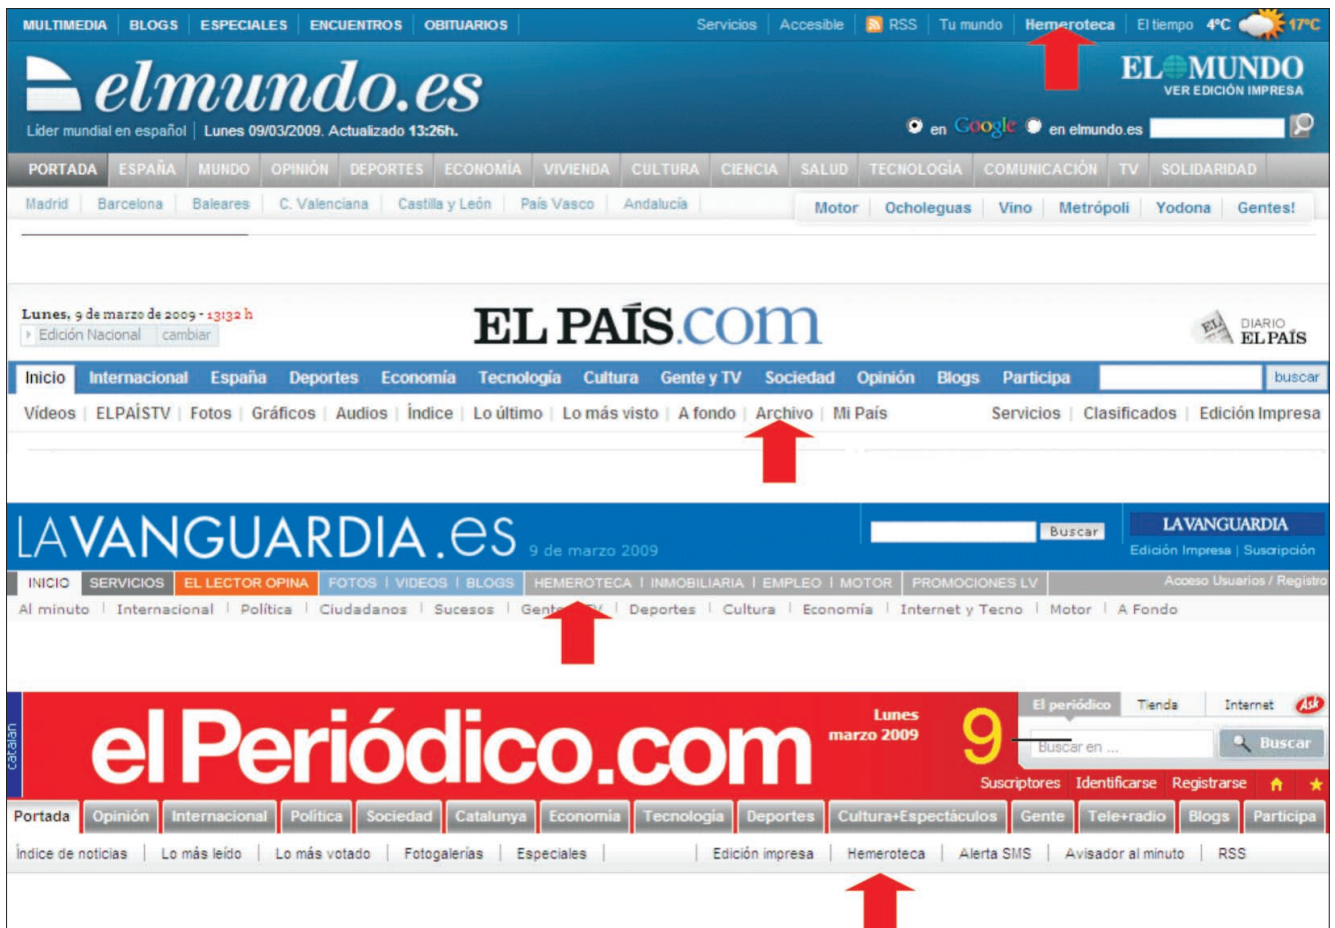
MULTIMEDIA | BLOGS | ESPECIALES | ENCUENTROS | OBITUARIOS

Servicios | Accesible | RSS | Tu mundo | Hemeroteca | El tiempo 4ºC 17ºC

elmundo.es

Líder mundial en español | Lunes 09/03/2009. Actualizado 13:26h.

EL MUNDO
VER EDICIÓN IMPRESA

en Google en elmundo.es

PORTADA | ESPAÑA | MUNDO | OPINIÓN | DEPORTES | ECONOMÍA | VIVIENDA | CULTURA | CIENCIA | SALUD | TECNOLOGÍA | COMUNICACIÓN | TV | SOLIDARIDAD

Madrid | Barcelona | Baleares | C. Valenciana | Castilla y León | País Vasco | Andalucía

Motor | Ocholeguas | Vino | Metrópoli | Yodona | Gentes!

Lunes, 9 de marzo de 2009 - 13:32 h
Edición Nacional cambiar

EL PAÍS.com

DIARIO
EL PAÍS

Inicio | Internacional | España | Deportes | Economía | Tecnología | Cultura | Gente y TV | Sociedad | Opinión | Blogs | Participa | buscar

Vídeos | ELPAÍSTV | Fotos | Gráficos | Audios | Índice | Lo último | Lo más visto | A fondo | Archivo | Mi País

Servicios | Clasificados | Edición Impresa

LAVANGUARDIA.es 9 de marzo 2009

Buscar

LAVANGUARDIA
Edición Impresa | Suscripción

INICIO | SERVICIOS | EL LECTOR OPINA | FOTOS | VIDEOS | BLOGS | HEMEROTECA | INMOBILIARIA | EMPLEO | MOTOR | PROMOCIONES LV

Acceso Usuarios / Registro

Al minuto | Internacional | Política | Ciudadanos | Sucesos | Gente y TV | Deportes | Cultura | Economía | Internet y Tecno | Motor | A Fondo

català

elPeriódico.com

Lunes marzo 2009 9

El periódico | Tienda | Internet | Ask

Buscar en ... Buscar

Suscriptores | Identificarse | Registrarse

Portada | Opinión | Internacional | Política | Sociedad | Catalunya | Economía | Tecnología | Deportes | Cultura+Espectáculos | Gente | Tele+radio | Blogs | Participa

Índice de noticias | Lo más leído | Lo más votado | Fotogalerías | Especiales | Edición impresa | Hemeroteca | Alerta SMS | Avisador al minuto | RSS